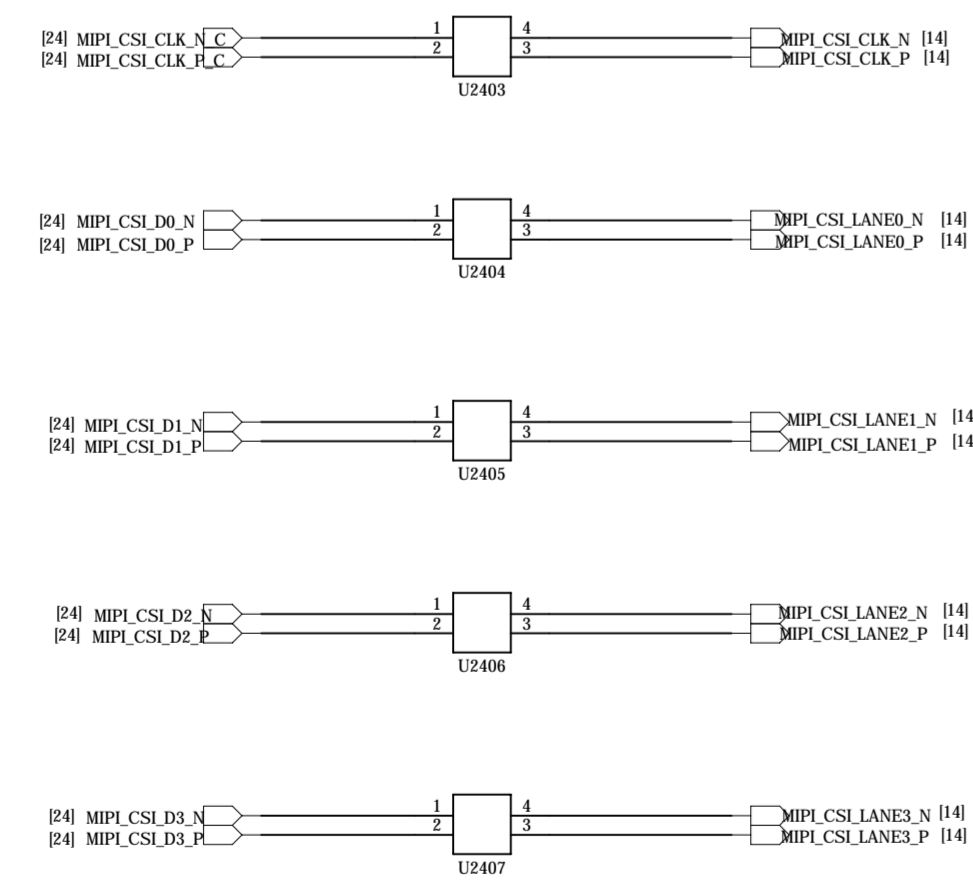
[24] MIPI_CSI_CLK_N_C
[24] MIPI_CSI_CLK_P_C
1
2
4
3
U2403
MIPI_CSI_CLK_N [14]
MIPI_CSI_CLK_P [14]

[24] MIPI_CSI_D0_N
[24] MIPI_CSI_D0_P
1
2
4
3
U2404
MIPI_CSI_LANE0_N [14]
MIPI_CSI_LANE0_P [14]

[24] MIPI_CSI_D1_N
[24] MIPI_CSI_D1_P
1
2
4
3
U2405
MIPI_CSI_LANE1_N [14
MIPI_CSI_LANE1_P [14

[24] MIPI_CSI_D2_N
[24] MIPI_CSI_D2_P
1
2
4
3
U2406
MIPI_CSI_LANE2_N [14]
MIPI_CSI_LANE2_P [14]

[24] MIPI_CSI_D3_N
[24] MIPI_CSI_D3_P
1
2
4
3
U2407
MIPI_CSI_LANE3_N [14]
MIPI_CSI_LANE3_P [14]